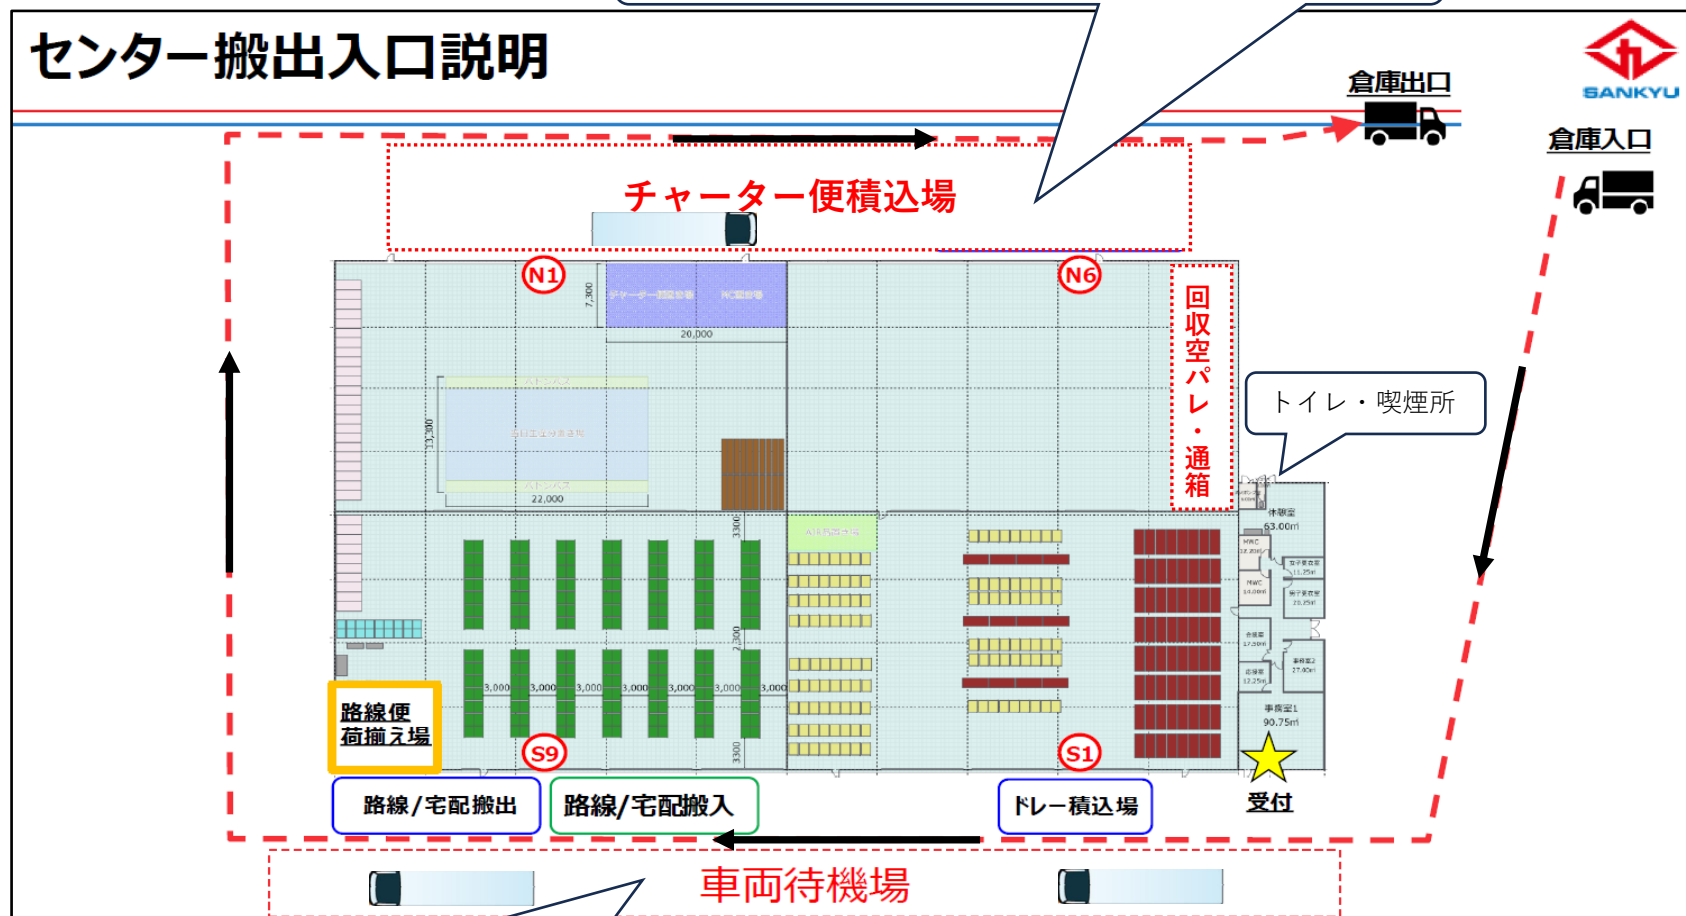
センター搬出入口説明

SANKYU

倉庫出口

倉庫入口

チャーター便積込場

N1

N6

7,300

20,000

回収空パレ・通箱

トイレ・喫煙所

13,300

22,000

3300

休憩室
63.00㎡

3,000 3,000 3,000 3,000 3,000 3,000 3,000

2,300

事務室1
90.75㎡

路線便荷揃え場

S9

S1

3300

路線/宅配搬出

路線/宅配搬入

ドレー積込場

受付

車両待機場